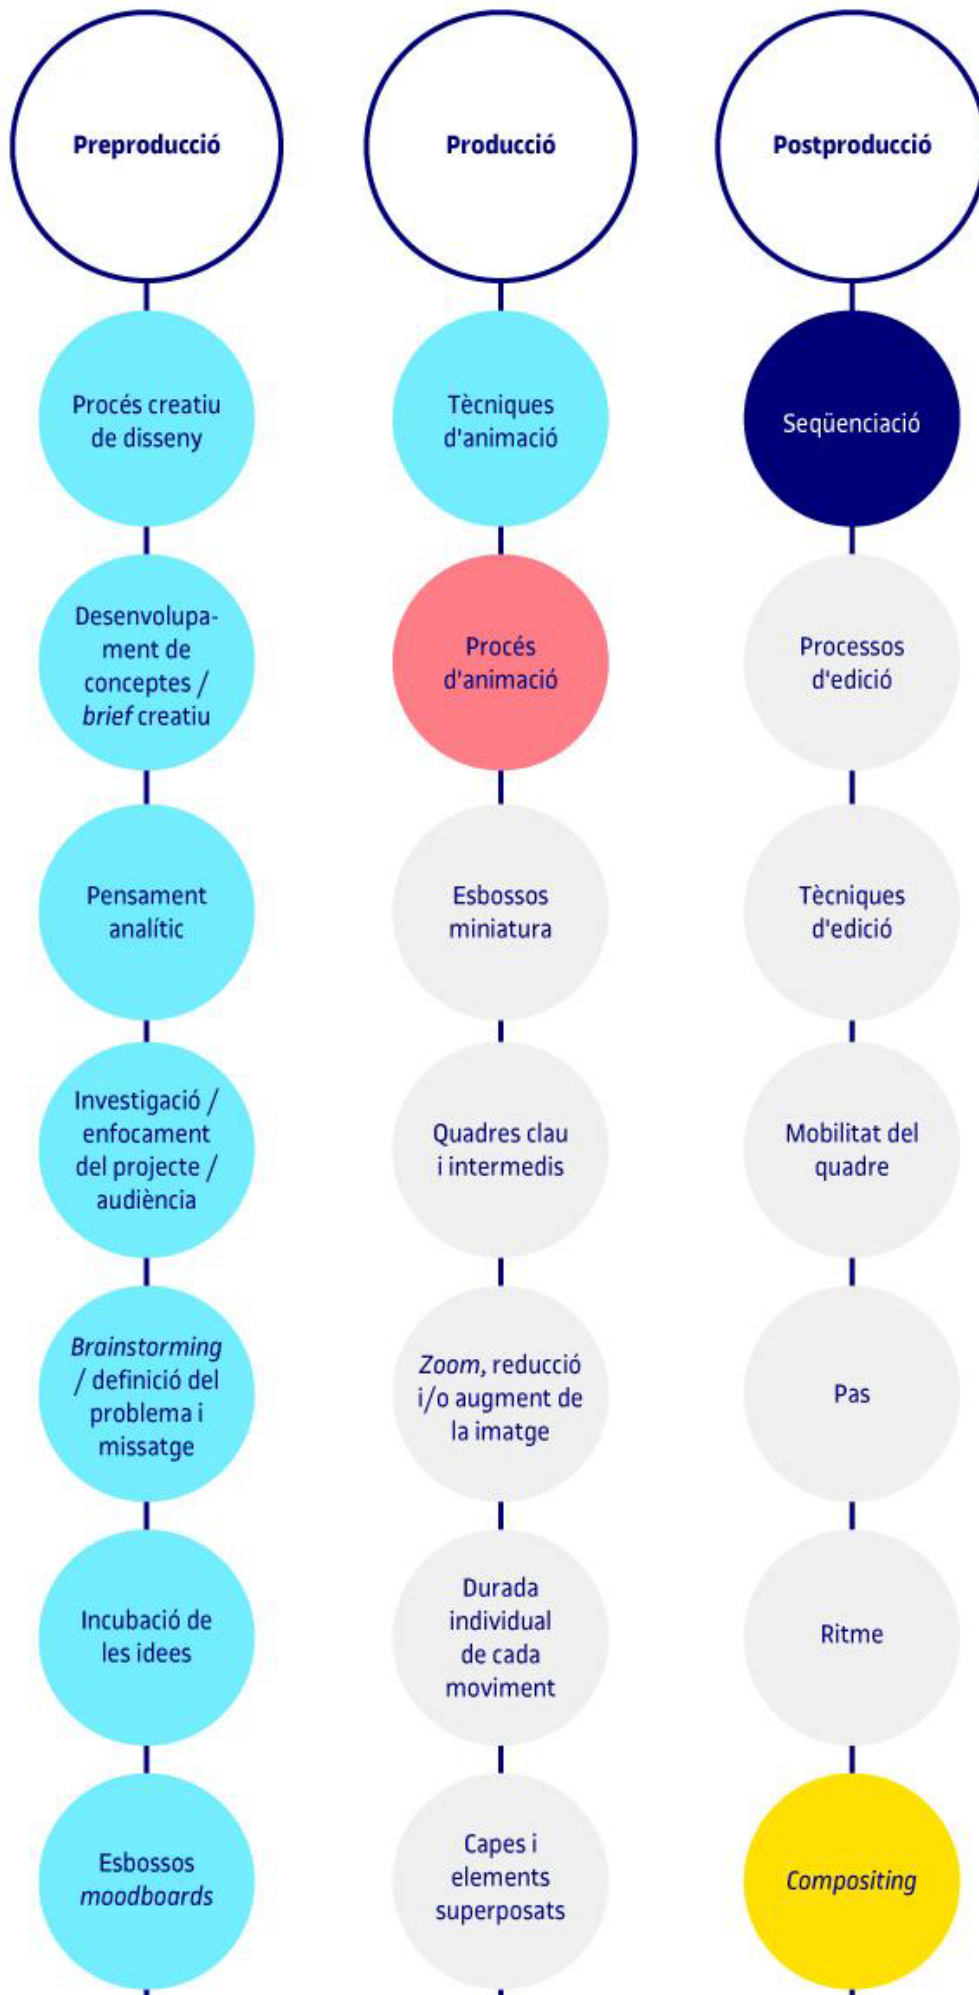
Preproducció

Procés creatiu de disseny

Desenvolupament de conceptes / brief creatiu

Pensament analític

Investigació / enfocament del projecte / audiència

Brainstorming / definició del problema i missatge

Incubació de les idees

Esbossos moodboards

Producció

Tècniques d'animació

Procés d'animació

Esbossos miniatura

Quadres clau i intermedis

Zoom, reducció i/o augment de la imatge

Durada individual de cada moviment

Capes i elements superposats

Postproducció

Seqüenciació

Processos d'edició

Tècniques d'edició

Mobilitat del quadre

Pas

Ritme

Compositing